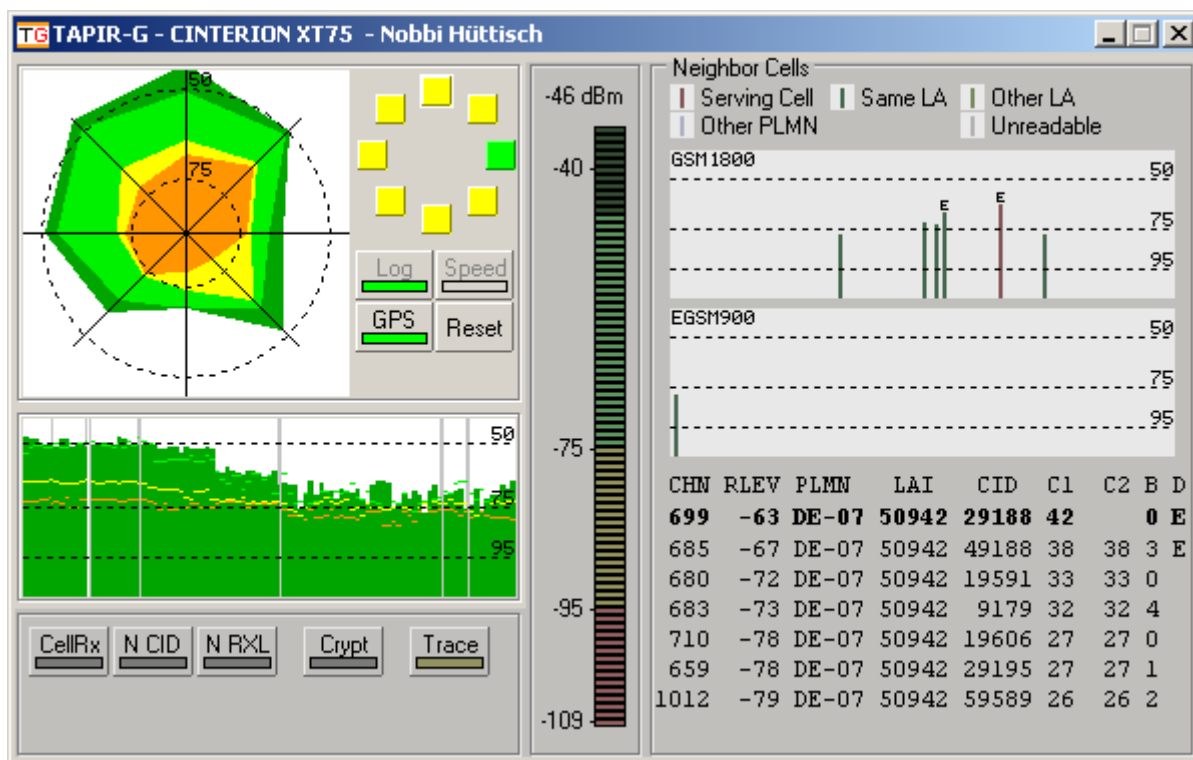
TG TAPIR-G - CINTERION XT75 - Nobbi Hüttisch

50
75

Log
Speed
GPS
Reset

50
75
95

CellRx
N CID
N RXL
Crypt
Trace

-46 dBm
-40
-75
-95
-109

Neighbor Cells
Serving Cell
Same LA
Other LA
Other PLMN
Unreadable

GSM1800
50
75
95
E
E

EGSM900
50
75
95

| CHN | RLEV | PLMN | LAI | CID | C1 | C2 | B | D |
|---|---|---|---|---|---|---|---|---|
| **699** | **-63** | **DE-07** | **50942** | **29188** | **42** | | **0** | **E** |
| 685 | -67 | DE-07 | 50942 | 49188 | 38 | 38 | 3 | E |
| 680 | -72 | DE-07 | 50942 | 19591 | 33 | 33 | 0 | |
| 683 | -73 | DE-07 | 50942 | 9179 | 32 | 32 | 4 | |
| 710 | -78 | DE-07 | 50942 | 19606 | 27 | 27 | 0 | |
| 659 | -78 | DE-07 | 50942 | 29195 | 27 | 27 | 1 | |
| 1012 | -79 | DE-07 | 50942 | 59589 | 26 | 26 | 2 | |